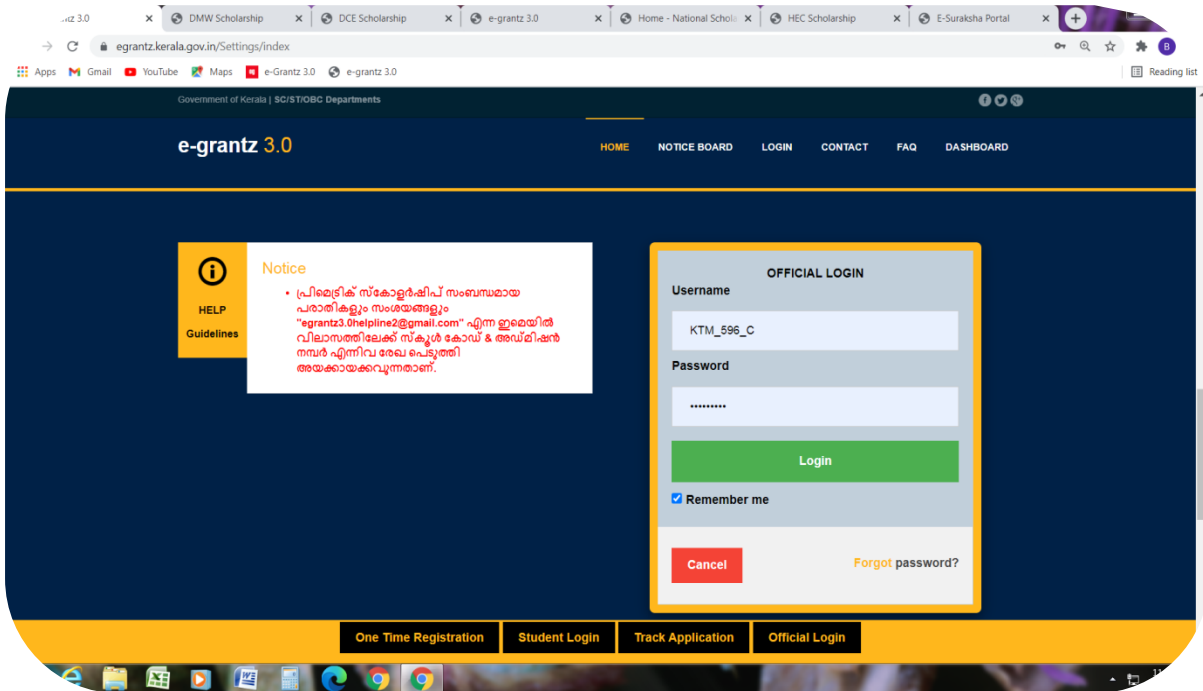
.ıtz 3.0 ×
DMW Scholarship ×
DCE Scholarship ×
e-grantz 3.0 ×
Home - National Schol ×
HEC Scholarship ×
E-Suraksha Portal ×

egrantz.kerala.gov.in/Settings/index

Apps
Gmail
YouTube
Maps
e-Grantz 3.0
e-grantz 3.0
Reading list

Government of Kerala | SC/ST/OBC Departments

e-grantz 3.0

HOME
NOTICE BOARD
LOGIN
CONTACT
FAQ
DASHBOARD

HELP
Guidelines

Notice
• പ്രീമെട്രിക് സ്കോളർഷിപ് സംബന്ധമായ പരാതികളും സംശയങ്ങളും "egrantz3.0helpline2@gmail.com" എന്ന ഇമെയിൽ വിലാസത്തിലേക്ക് സ്കൂൾ കോഡ് & അഡ്മിഷൻ നമ്പർ എന്നിവ രേഖ പ്പെടുത്തി അയക്കാവുന്നതാണ്.

OFFICIAL LOGIN
Username
KTM_596_C
Password
•••••••••
Login
Remember me

Cancel
Forgot password?

One Time Registration
Student Login
Track Application
Official Login